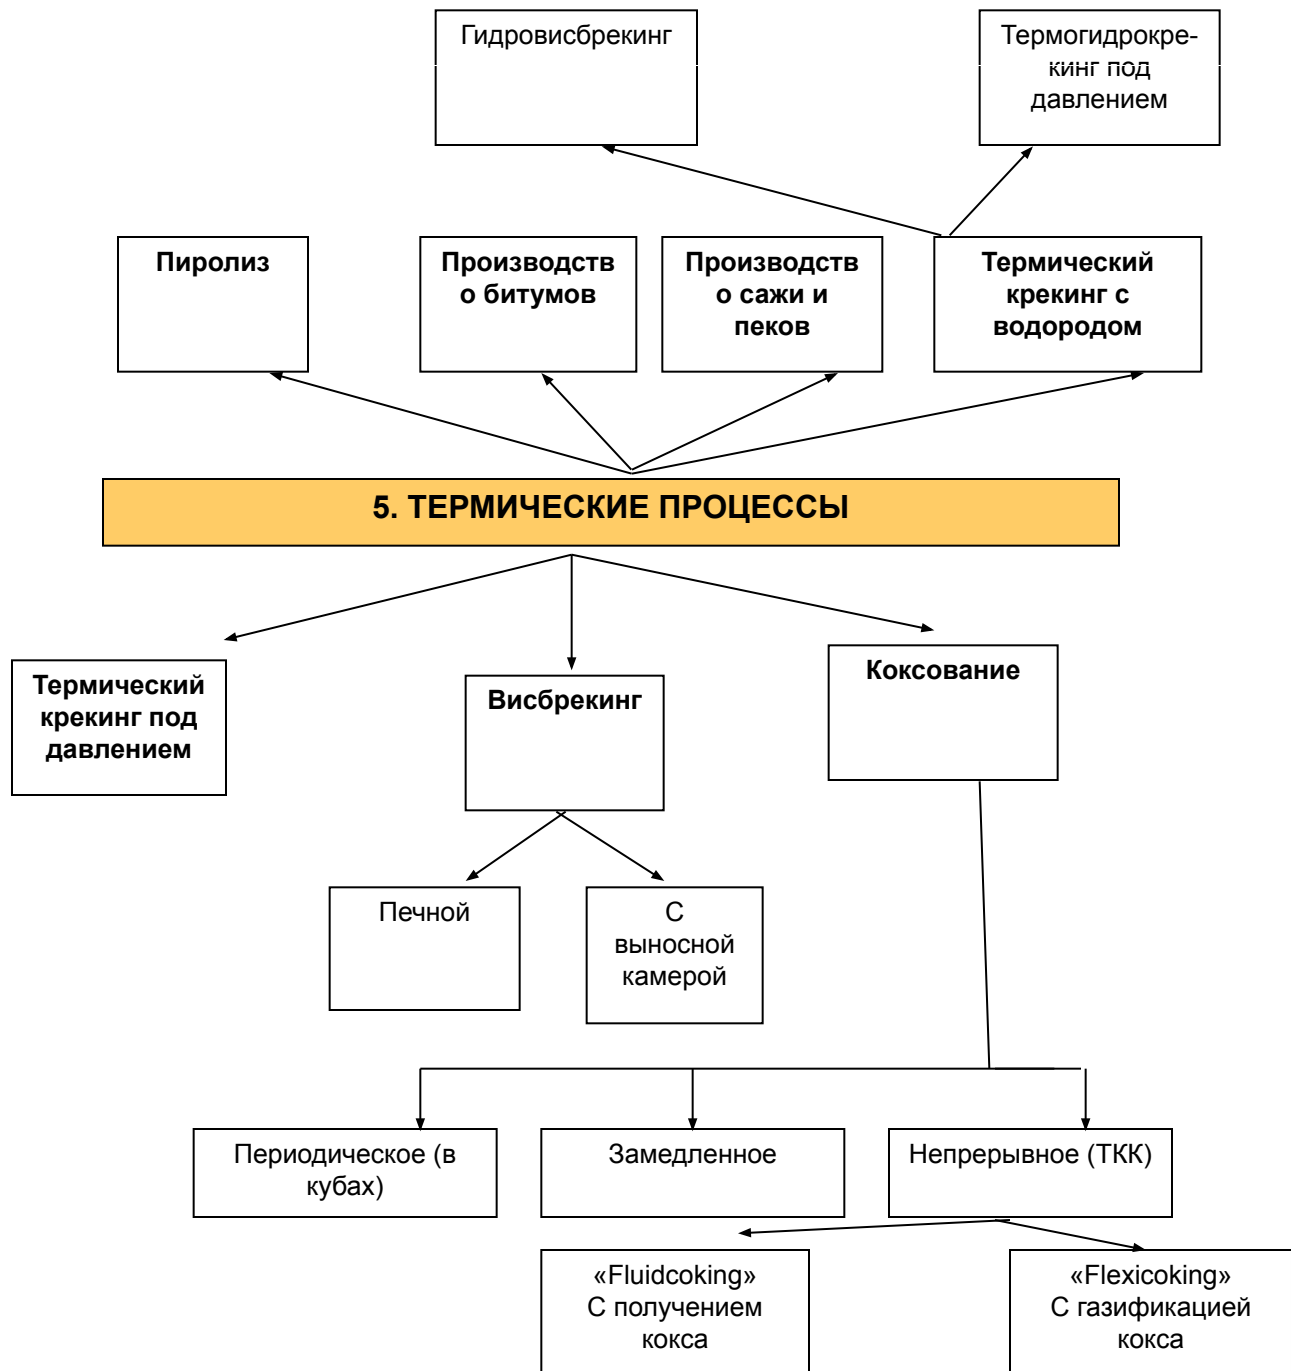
Гидровисбрекинг

Термогидрокрекинг под давлением

Пиролиз

Производство битумов

Производство сажи и пеков

Термический крекинг с водородом

5. ТЕРМИЧЕСКИЕ ПРОЦЕССЫ

Термический крекинг под давлением

Висбрекинг

Коксование

Печной

С выносной камерой

Периодическое (в кубах)

Замедленное

Непрерывное (ТКК)

«Fluidcoking» С получением кокса

«Flexicoking» С газификацией кокса